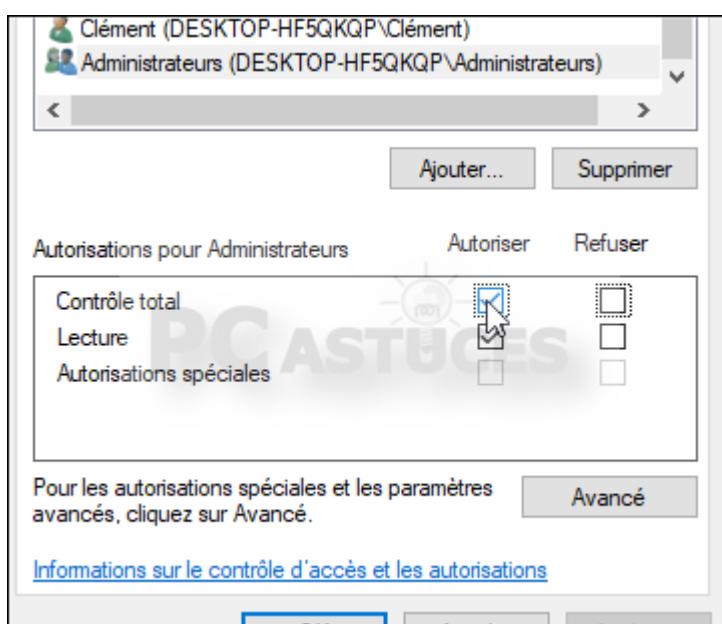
Clément (DESKTOP-HF5QKQP\Clément)
Administrateurs (DESKTOP-HF5QKQP\Administrateurs)

Ajouter...
Supprimer

Autorisations pour Administrateurs
Autoriser
Refuser

Contrôle total
Lecture
Autorisations spéciales

PC ASTUCES

Pour les autorisations spéciales et les paramètres avancés, cliquez sur Avancé.
Avancé

Informations sur le contrôle d'accès et les autorisations